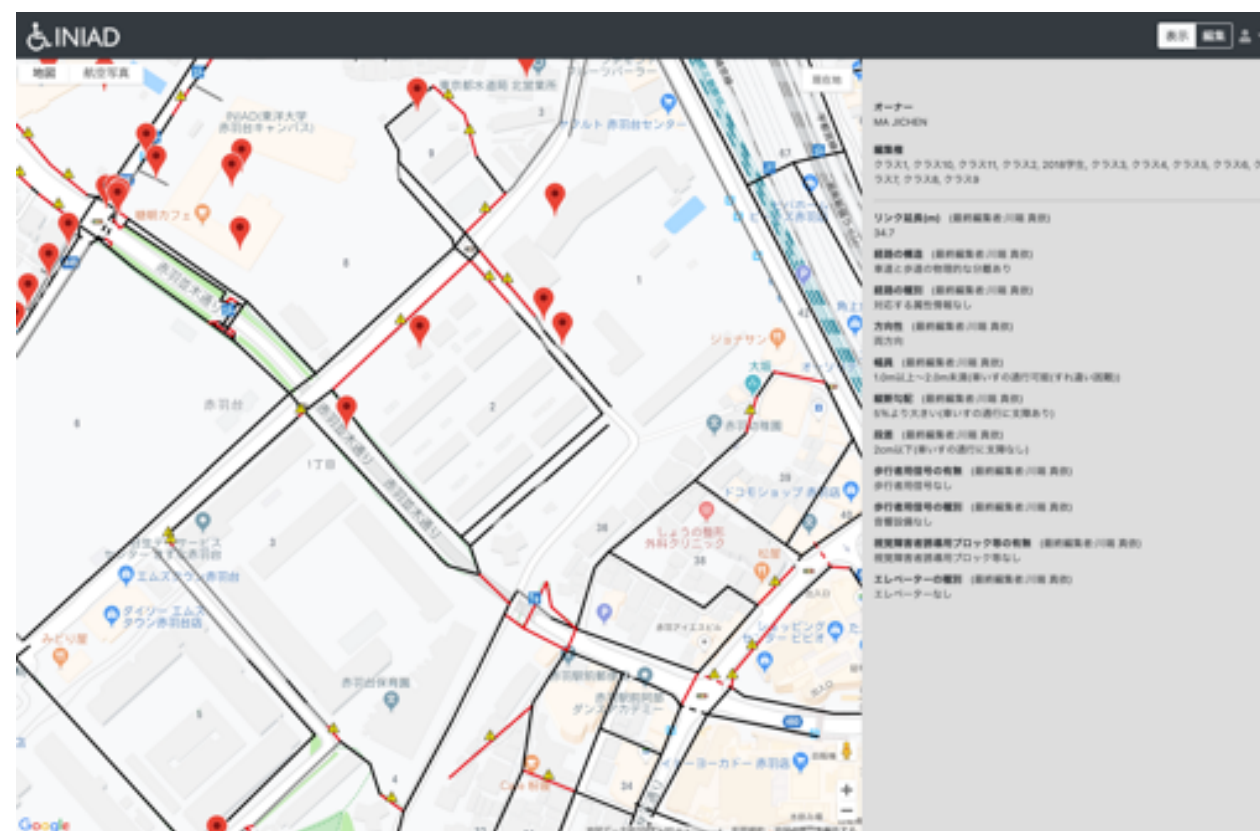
INIAD

表示 編集

地図 航空写真

現在地

INIAD(東洋大学赤羽台キャンパス)

東京都水道局 北営業所

ヤマト運輸 赤羽台センター

赤羽台

赤羽台1丁目

赤羽台

ジョナサン

大坂

赤羽台公園

ドコモショップ 赤羽店

しょうの整形外科クリニック

エムズタウン赤羽台

ダイソー エムズタウン赤羽台店

みどり屋

赤羽台保育園

赤羽駅前郵便局

イトーヨーカドー 赤羽店

ショッピングセンター ビビオ

Google

+

−

オーナー
MA JICHEN

編集権
クラス1, クラス10, クラス11, クラス2, 2018学生, クラス3, クラス4, クラス5, クラス6, クラス7, クラス8, クラス9

リンク延長(m) (最終編集者:川端 貴史)
34.7

経路の構造 (最終編集者:川端 貴史)
車道と歩道の物理的な分離あり

経路の種別 (最終編集者:川端 貴史)
対応する属性情報なし

方向性 (最終編集者:川端 貴史)
両方向

幅員 (最終編集者:川端 貴史)
1.0m以上〜2.0m未満(車いすの通行可能(すれ違い困難))

縦断勾配 (最終編集者:川端 貴史)
5%より大きい(車いすの通行に支障あり)

段差 (最終編集者:川端 貴史)
2cm以下(車いすの通行に支障なし)

歩行者用信号の有無 (最終編集者:川端 貴史)
歩行者用信号なし

歩行者用信号の種別 (最終編集者:川端 貴史)
音響設備なし

視覚障害者誘導用ブロック等の有無 (最終編集者:川端 貴史)
視覚障害者誘導用ブロック等なし

エレベーターの種別 (最終編集者:川端 貴史)
エレベーターなし